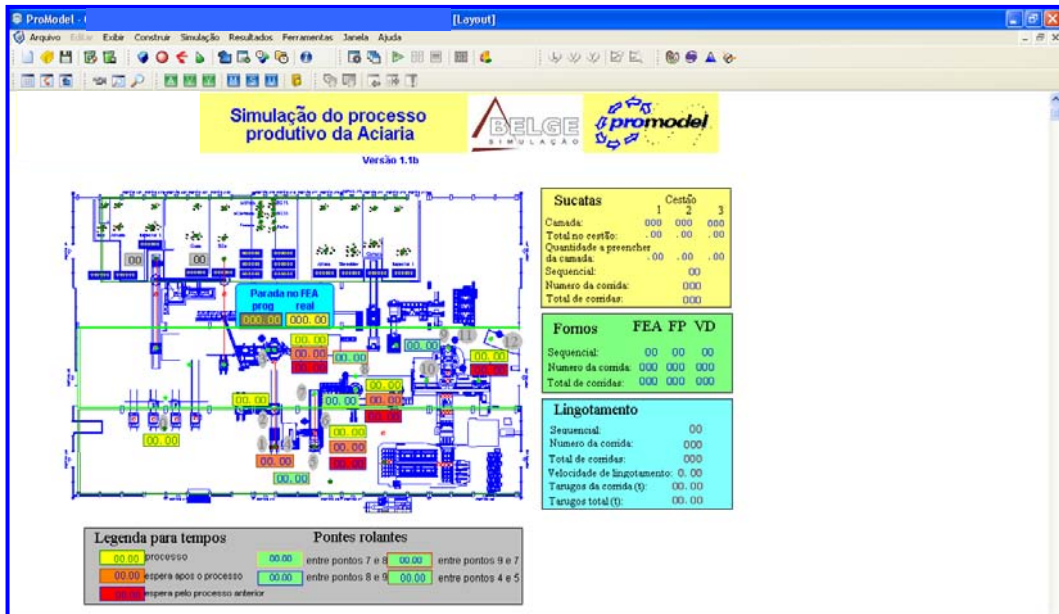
ProModel - [Layout]

Arquivo Editar Exibir Construir Simulação Resultados Ferramentas Janela Ajuda

Simulação do processo produtivo da Aciaria

BELGE SIMULAÇÃO

promodel

Versão 1.1b

Parada no FEA
prog real
000.00 000.00

00.00

| Sucatas | Cestão 1 | 2 | 3 |
|---|---|---|---|
| Camada: | 000 | 000 | 000 |
| Total no cestão: | .00 | .00 | .00 |
| Quantidade a preencher da camada: | .00 | .00 | .00 |
| Sequencial: | | 00 | |
| Numero da corrida: | | 000 | |
| Total de corridas: | | 000 | |

| Fornos | FEA | FP | VD |
|---|---|---|---|
| Sequencial: | 00 | 00 | 00 |
| Numero da corrida: | 000 | 000 | 000 |
| Total de corridas: | 000 | 000 | 000 |

Lingotamento
Sequencial: 00
Numero da corrida: 000
Total de corridas: 000
Velocidade de lingotamento: 0.00
Tarugos da corrida (t): 00.00
Tarugos total (t): 00.00

Legenda para tempos
00.00 processo
00.00 espera apos o processo
00.00 espera pelo processo anterior

Pontes rolantes
00.00 entre pontos 7 e 8 | 00.00 entre pontos 9 e 7
00.00 entre pontos 8 e 9 | 00.00 entre pontos 4 e 5